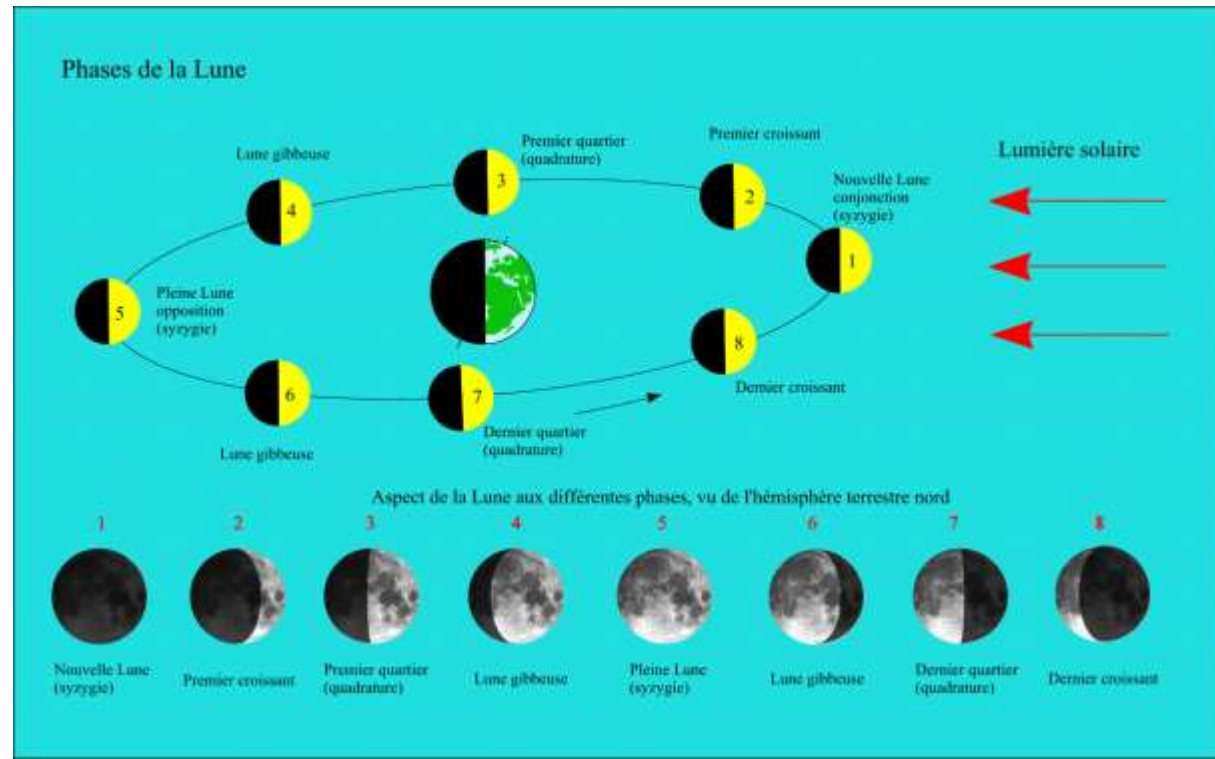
Phases de la Lune

Lune gibbeuse

Premier quartier (quadrature)

Premier croissant

Lumière solaire

Nouvelle Lune conjonction (syzygie)

4

3

2

1

5

Pleine Lune opposition (syzygie)

8

6

7

Dernier croissant

Lune gibbeuse

Dernier quartier (quadrature)

Aspect de la Lune aux différentes phases, vu de l'hémisphère terrestre nord

1

2

3

4

5

6

7

8

Nouvelle Lune (syzygie)

Premier croissant

Premier quartier (quadrature)

Lune gibbeuse

Pleine Lune (syzygie)

Lune gibbeuse

Dernier quartier (quadrature)

Dernier croissant